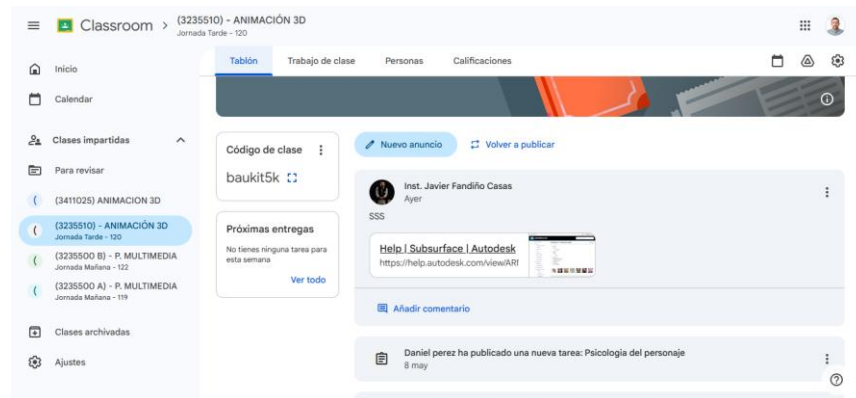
Classroom > (3235510) - ANIMACIÓN 3D
Jornada Tarde - 120

Tablón | Trabajo de clase | Personas | Calificaciones

Inicio
Calendar
Clases impartidas
Para revisar
(3411025) ANIMACION 3D
(3235510) - ANIMACIÓN 3D
Jornada Tarde - 120
(3235500 B) - P. MULTIMEDIA
Jornada Mañana - 122
(3235500 A) - P. MULTIMEDIA
Jornada Mañana - 119
Clases archivadas
Ajustes

Código de clase
baukit5k

Próximas entregas
No tienes ninguna tarea para esta semana
Ver todo

Nuevo anuncio
Volver a publicar

Inst. Javier Fandiño Casas
Ayer
SSS

Help | Subsurface | Autodesk
https://help.autodesk.com/view/ARI

Añadir comentario

Daniel perez ha publicado una nueva tarea: Psicologia del personaje
8 may